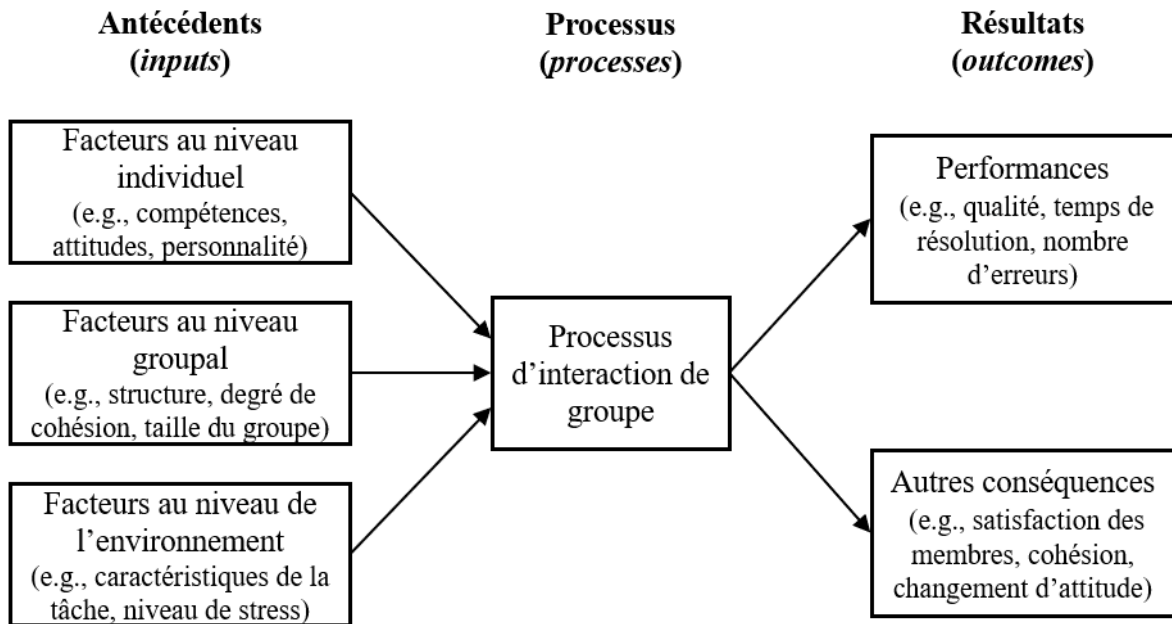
**Antécédents (*inputs*)**

**Processus (*processes*)**

**Résultats (*outcomes*)**

Facteurs au niveau individuel (e.g., compétences, attitudes, personnalité)

Facteurs au niveau groupal (e.g., structure, degré de cohésion, taille du groupe)

Facteurs au niveau de l'environnement (e.g., caractéristiques de la tâche, niveau de stress)

Processus d'interaction de groupe

Performances (e.g., qualité, temps de résolution, nombre d'erreurs)

Autres conséquences (e.g., satisfaction des membres, cohésion, changement d'attitude)